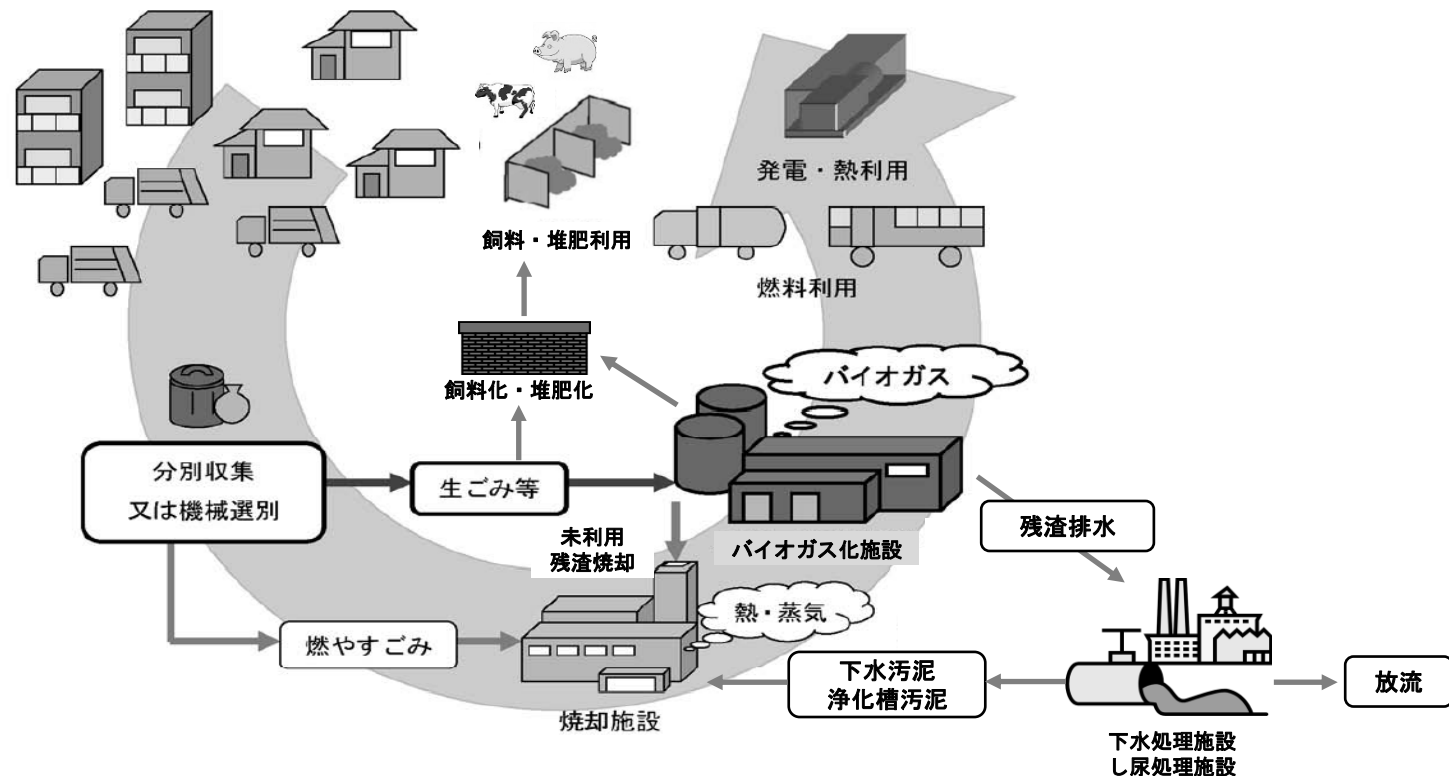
発電・熱利用

飼料・堆肥利用

燃料利用

飼料化・堆肥化

バイオガス

分別収集
又は機械選別

生ごみ等

未利用
残渣焼却

バイオガス化施設

残渣排水

熱・蒸気

燃やすごみ

下水汚泥
浄化槽汚泥

放流

焼却施設

下水処理施設
し尿処理施設